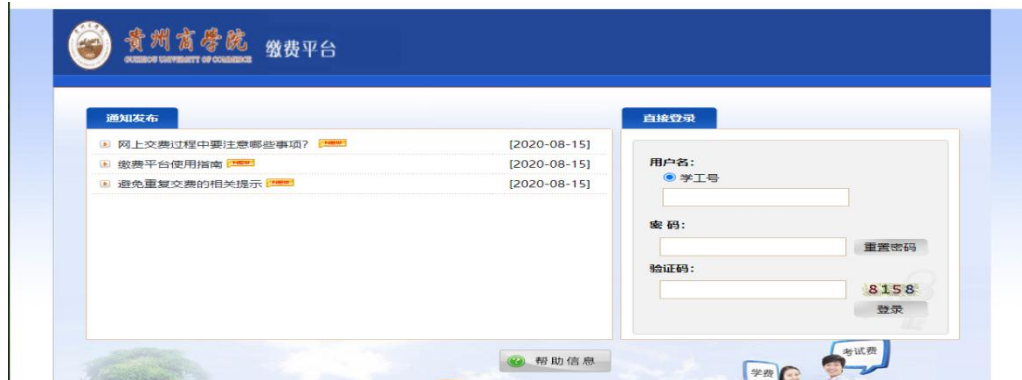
贵州商学院 GUIZHOU UNIVERSITY OF COMMERCE 缴费平台

通知发布

网上交费过程中要注意哪些事项？ NEW [2020-08-15]
缴费平台使用指南 NEW [2020-08-15]
避免重复交费的相关提示 NEW [2020-08-15]

直接登录

用户名：
学工号

密 码：
重置密码

验证码：
8158
登录

帮助信息

学费
考试费